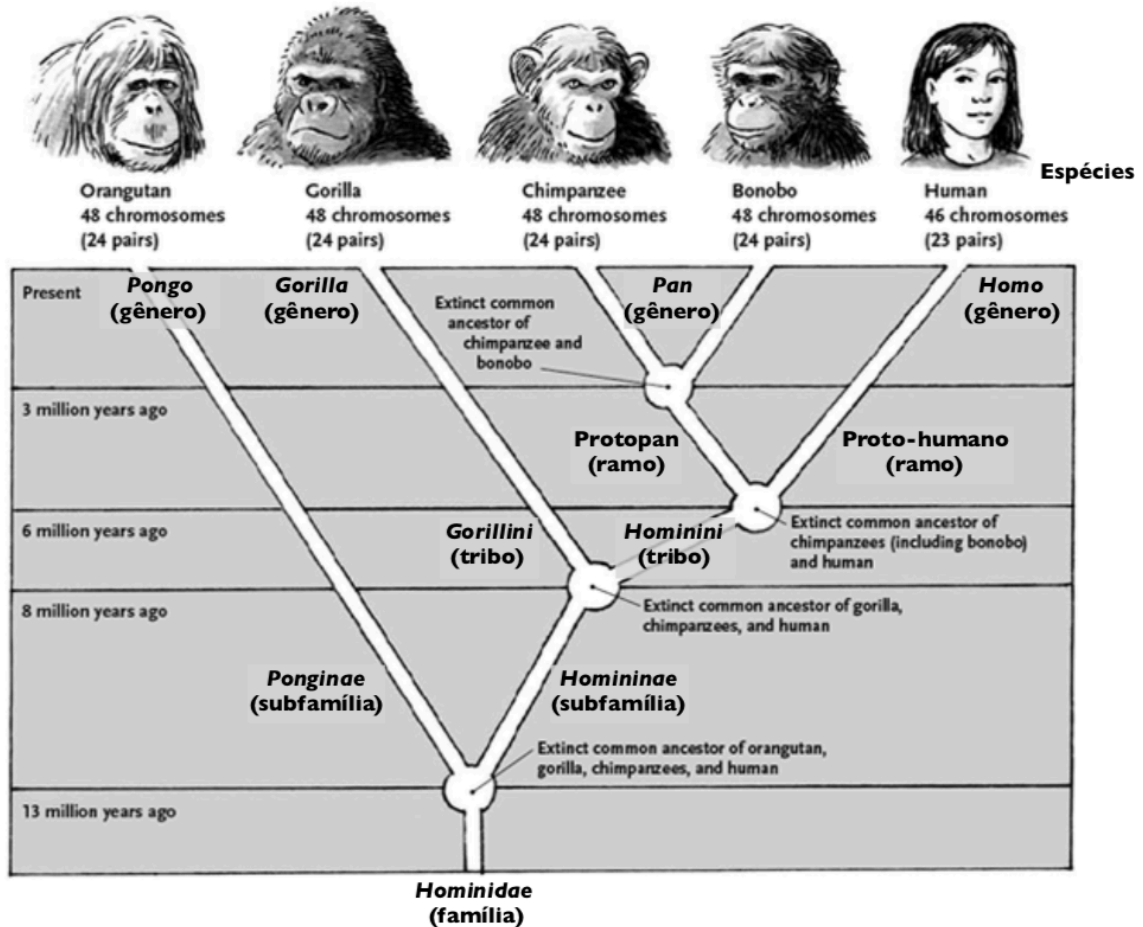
Espécies

Orangutan
48 chromosomes
(24 pairs)

Gorilla
48 chromosomes
(24 pairs)

Chimpanzee
48 chromosomes
(24 pairs)

Bonobo
48 chromosomes
(24 pairs)

Human
46 chromosomes
(23 pairs)

Present

*Pongo*
(gênero)

*Gorilla*
(gênero)

Extinct common ancestor of chimpanzee and bonobo

*Pan*
(gênero)

*Homo*
(gênero)

3 million years ago

Protopan
(ramo)

Proto-humano
(ramo)

6 million years ago

*Gorillini*
(tribo)

*Hominini*
(tribo)

Extinct common ancestor of chimpanzees (including bonobo) and human

8 million years ago

Extinct common ancestor of gorilla, chimpanzees, and human

*Ponginae*
(subfamília)

*Homininae*
(subfamília)

Extinct common ancestor of orangutan, gorilla, chimpanzees, and human

13 million years ago

*Hominidae*
(família)